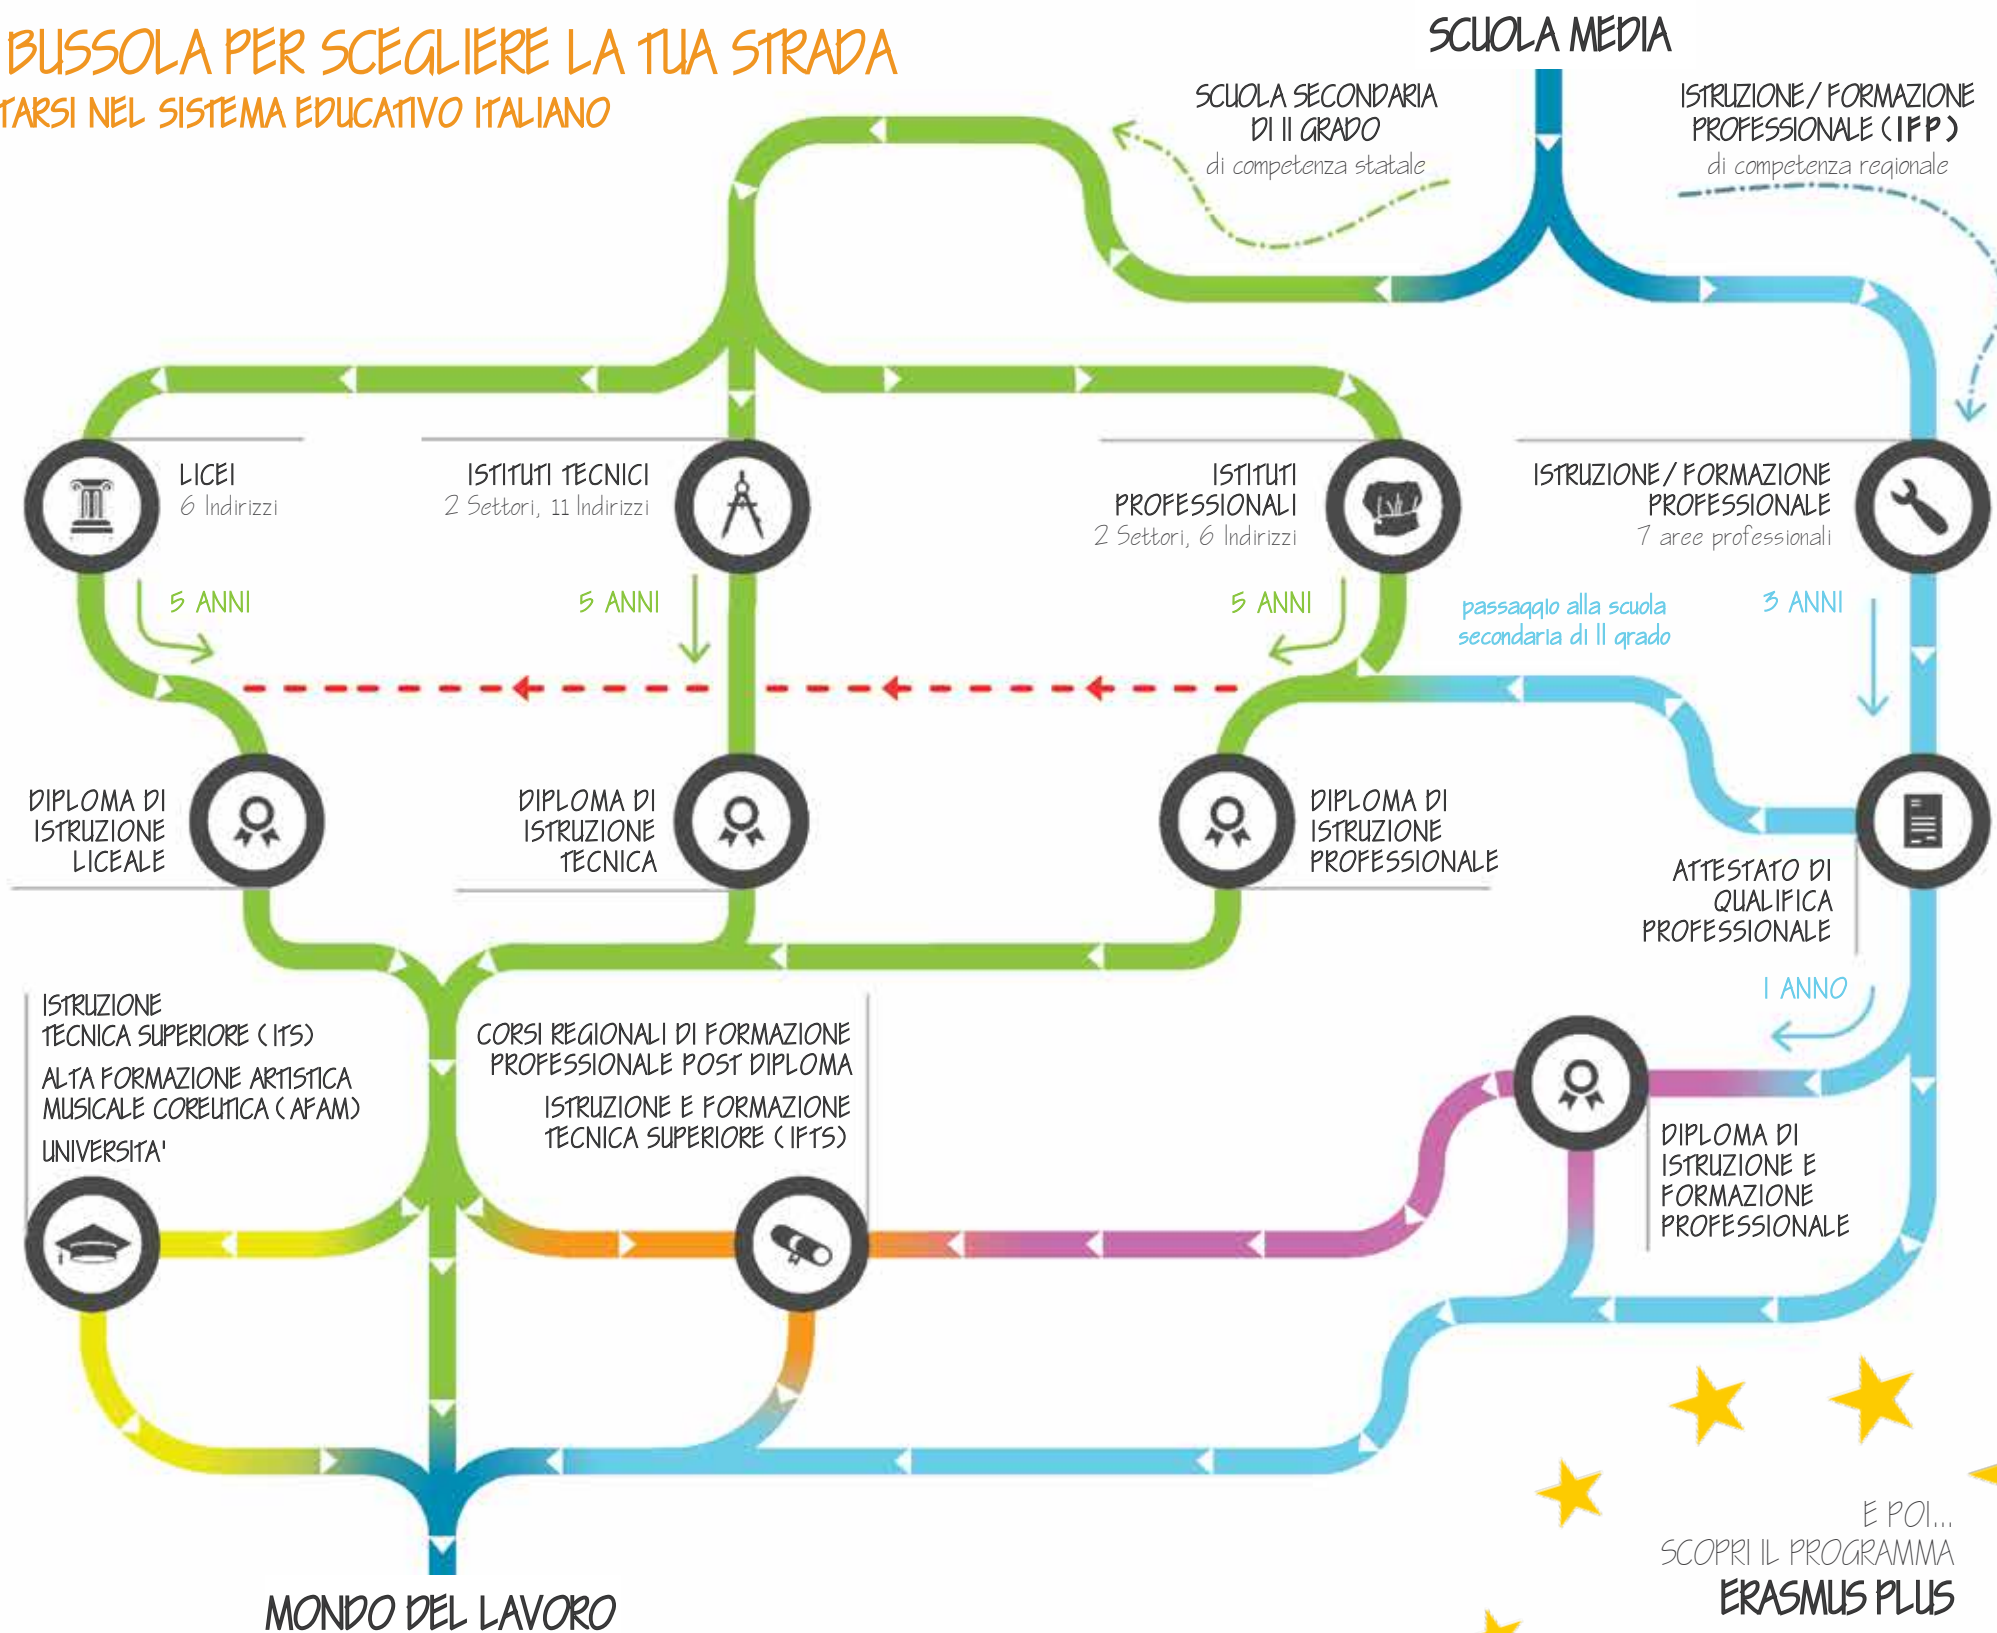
BUSSOLA PER SCEGLIERE LA TUA STRADA
TARSI NEL SISTEMA EDUCATIVO ITALIANO

SCUOLA MEDIA

SCUOLA SECONDARIA DI II GRADO
di competenza statale

ISTRUZIONE / FORMAZIONE PROFESSIONALE ( IFP )
di competenza regionale

LICEI
6 Indirizzi

ISTITUTI TECNICI
2 Settori, 11 Indirizzi

ISTITUTI PROFESSIONALI
2 Settori, 6 Indirizzi

ISTRUZIONE / FORMAZIONE PROFESSIONALE
7 aree professionali

5 ANNI

5 ANNI

5 ANNI

passaggio alla scuola secondaria di II grado

3 ANNI

DIPLOMA DI ISTRUZIONE LICEALE

DIPLOMA DI ISTRUZIONE TECNICA

DIPLOMA DI ISTRUZIONE PROFESSIONALE

ATTESTATO DI QUALIFICA PROFESSIONALE

1 ANNO

ISTRUZIONE TECNICA SUPERIORE ( ITS)
ALTA FORMAZIONE ARTISTICA MUSICALE COREUTICA ( AFAM)
UNIVERSITA'

CORSI REGIONALI DI FORMAZIONE PROFESSIONALE POST DIPLOMA
ISTRUZIONE E FORMAZIONE TECNICA SUPERIORE ( IFTS)

DIPLOMA DI ISTRUZIONE E FORMAZIONE PROFESSIONALE

MONDO DEL LAVORO

E POI...
SCOPRI IL PROGRAMMA
ERASMUS PLUS